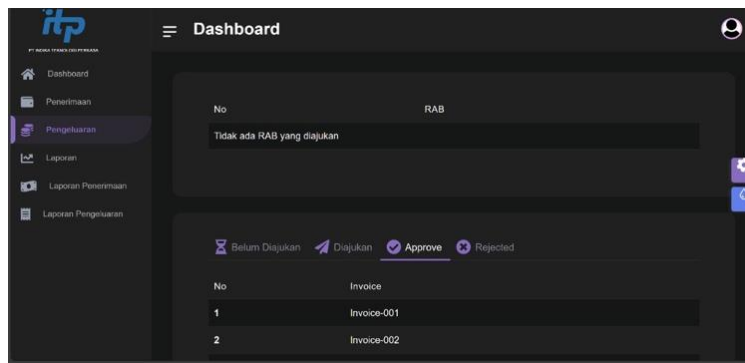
itp
PT INDRA TEKNOLOGI PERKASA

Dashboard

Dashboard
Penerimaan
Pengeluaran
Laporan
Laporan Penerimaan
Laporan Pengeluaran

| No | RAB |
|---|---|
| Tidak ada RAB yang diajukan | |

Belum Diajukan Diajukan Approve Rejected

| No | Invoice |
|---|---|
| 1 | Invoice-001 |
| 2 | Invoice-002 |